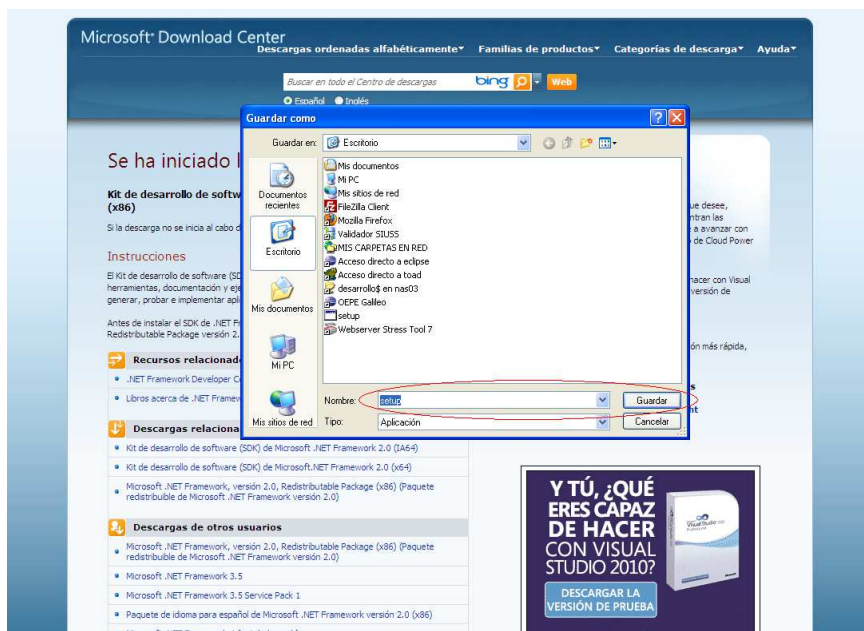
Microsoft® Download Center
Descargas ordenadas alfabéticamente▾ Familias de productos▾ Categorías de descarga▾ Ayuda▾

Buscar en todo el Centro de descargas
bing
Web
Español Inglés

Se ha iniciado l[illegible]

Kit de desarrollo de softw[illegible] (x86)

Si la descarga no se inicia al cabo d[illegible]

Instrucciones

El Kit de desarrollo de software (SD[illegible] herramientas, documentación y eje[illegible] generar, probar e implementar apli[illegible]

Antes de instalar el SDK de .NET F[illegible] Redistributable Package versión 2.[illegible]

Recursos relacionad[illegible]
.NET Framework Developer C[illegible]
Libros acerca de .NET Framew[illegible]

Descargas relaciona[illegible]
Kit de desarrollo de software (SDK) de Microsoft .NET Framework 2.0 (IA64)
Kit de desarrollo de software (SDK) de Microsoft.NET Framework 2.0 (x64)
Microsoft .NET Framework, versión 2.0, Redistributable Package (x86) (Paquete redistribuible de Microsoft .NET Framework versión 2.0)

Descargas de otros usuarios
Microsoft .NET Framework, versión 2.0, Redistributable Package (x86) (Paquete redistribuible de Microsoft .NET Framework versión 2.0)
Microsoft .NET Framework 3.5
Microsoft .NET Framework 3.5 Service Pack 1
Paquete de idioma para español de Microsoft .NET Framework versión 2.0 (x86)

ue desee, ntran las a avanzar con de Cloud Power

hacer con Visual versión de

ón más rápida,

Guardar como
Guardar en: Escritorio
Documentos recientes
Escritorio
Mis documentos
Mi PC
Mis sitios de red
Mis documentos
Mi PC
Mis sitios de red
FileZilla Client
Mozilla Firefox
Validador SIUSS
MIS CARPETAS EN RED
Acceso directo a eclipse
Acceso directo a toad
desarrollo$ en nas03
OEPE Galileo
setup
Webserver Stress Tool 7
Nombre: setup
Tipo: Aplicación
Guardar
Cancelar

Y TÚ, ¿QUÉ ERES CAPAZ DE HACER CON VISUAL STUDIO 2010?
DESCARGAR LA VERSIÓN DE PRUEBA
Visual Studio 2010